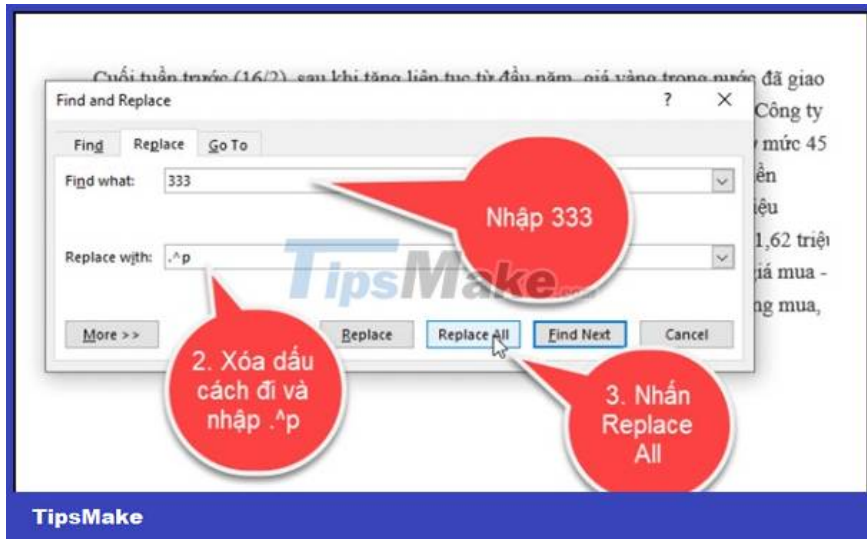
Cuối tuần trước (16/2), sau khi tăng liên tục từ đầu năm, giá vàng trong nước đã giao

Find and Replace

?

Công ty

Find

Replace

Go To

mức 45

Find what:

333

ền

iệu

Nhập 333

1,62 triệu

Replace with:

.^p

TipsMake

giá mua -

ng mua,

More >>

Replace

Replace All

Find Next

Cancel

2. Xóa dấu cách đi và nhập .^p

3. Nhấn Replace All

TipsMake